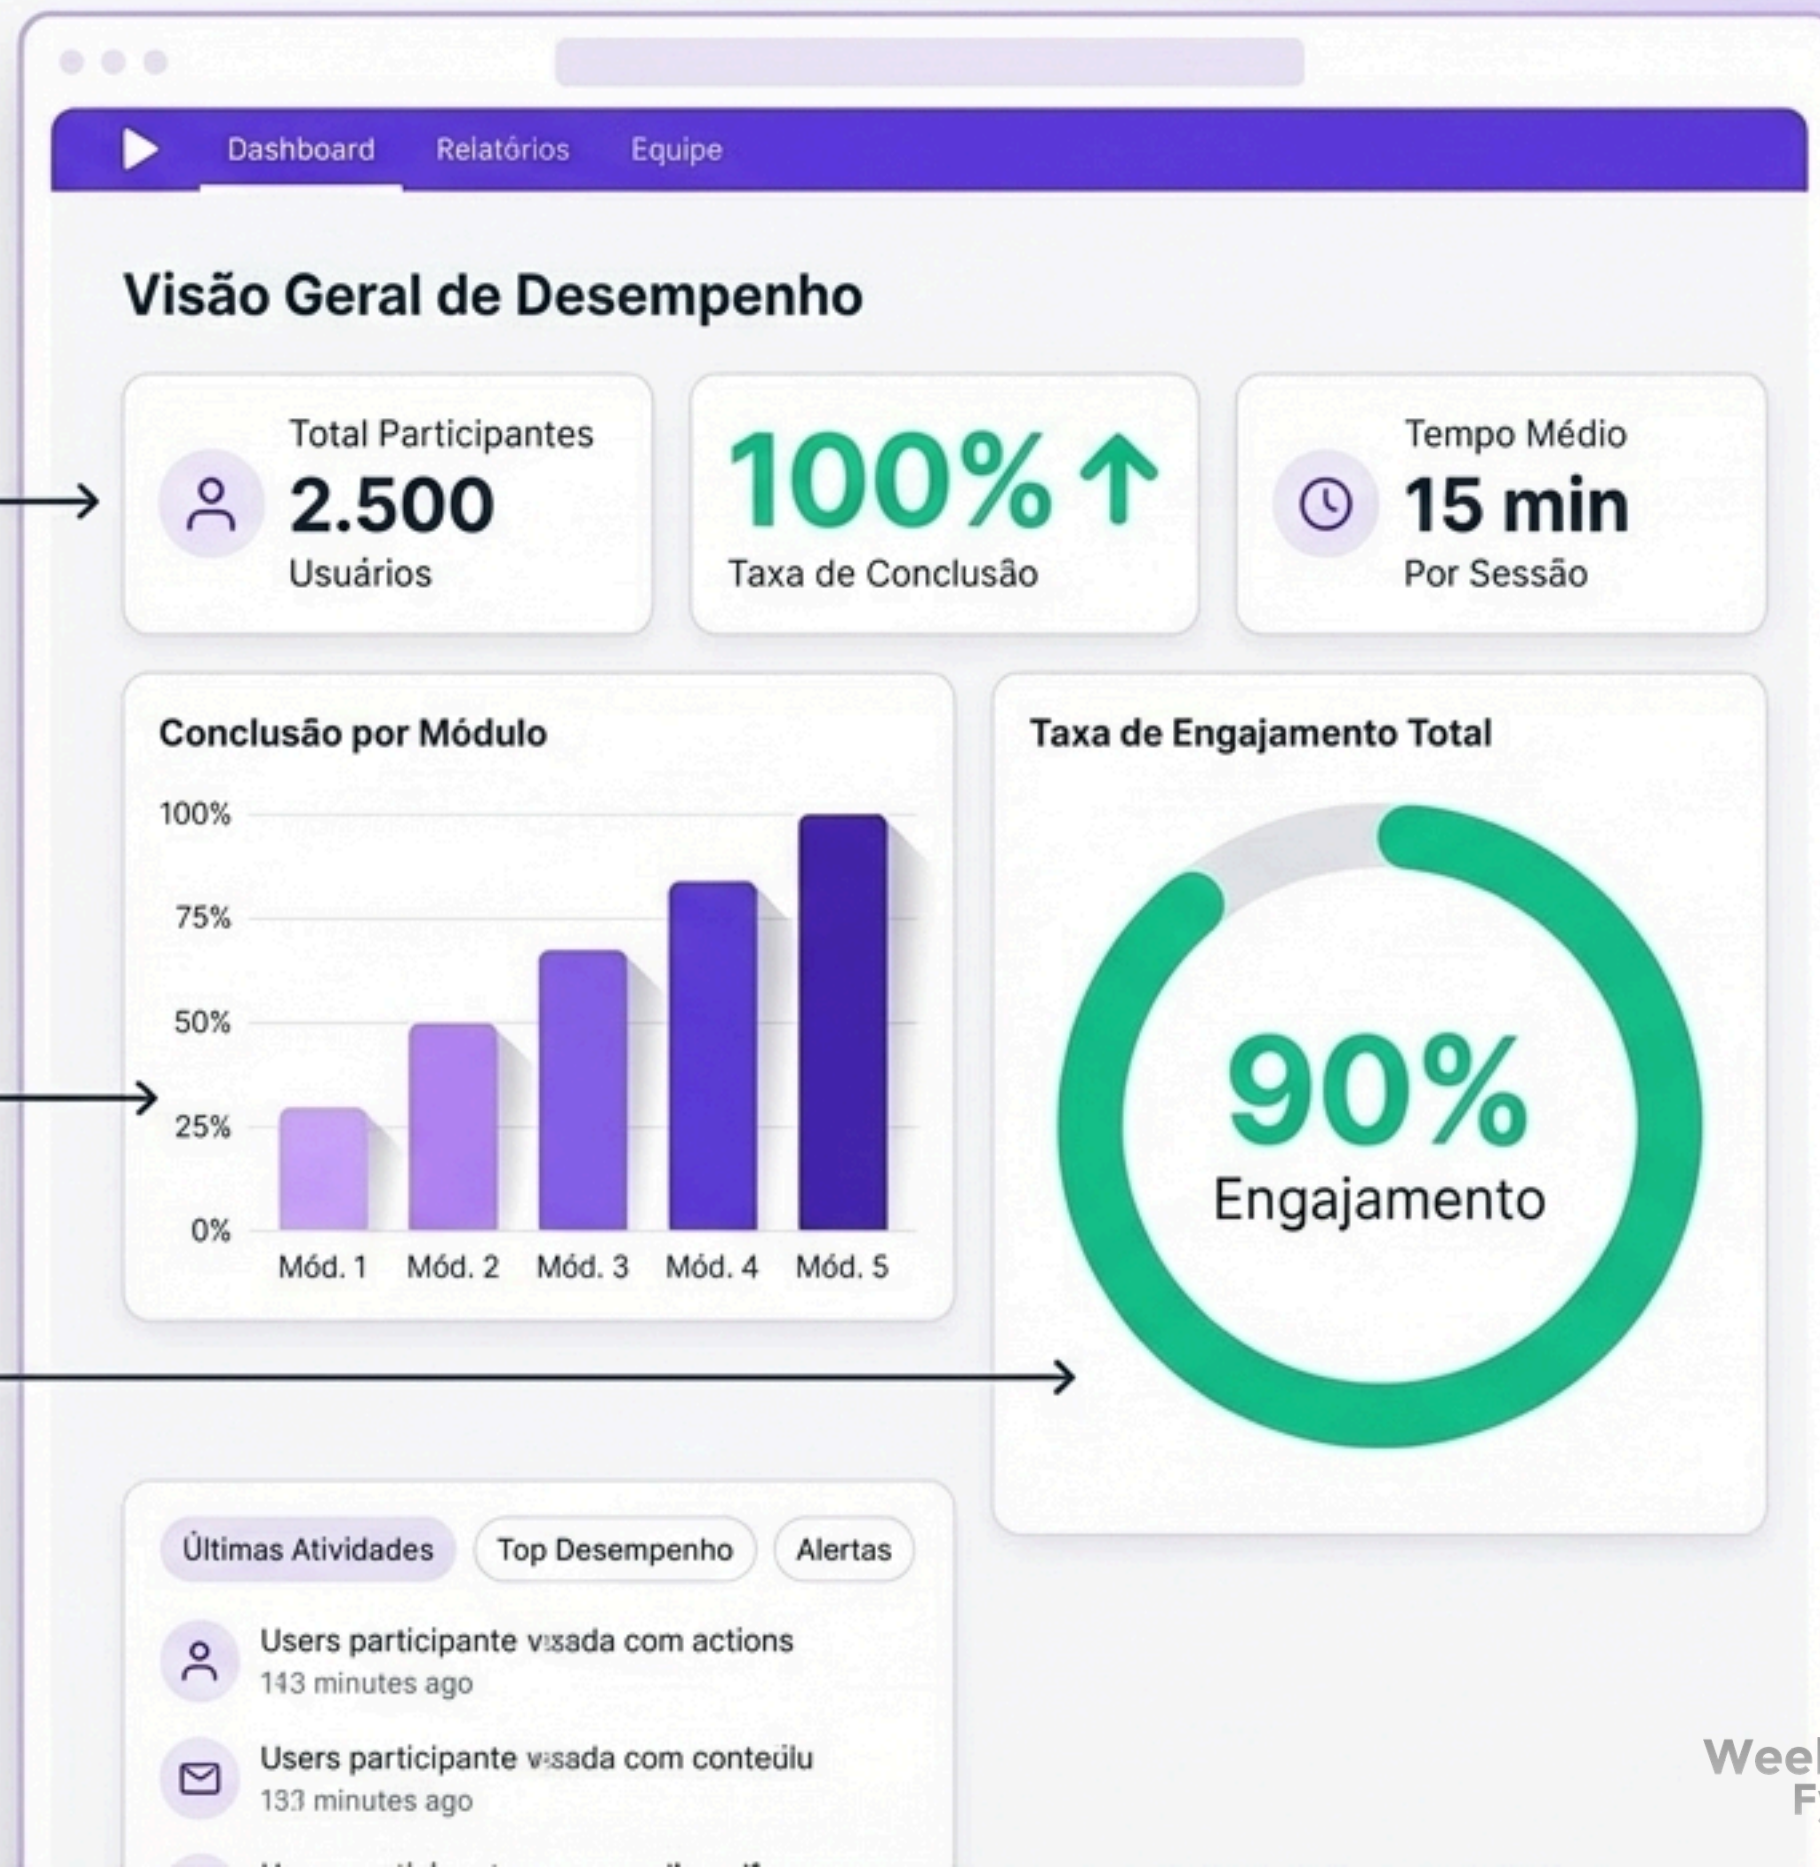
Dashboard Relatórios Equipe

Visão Geral de Desempenho

Total Participantes
2.500
Usuários

100%
Taxa de Conclusão

Tempo Médio
15 min
Por Sessão

Conclusão por Módulo

100%
75%
50%
25%
0%

Mód. 1 Mód. 2 Mód. 3 Mód. 4 Mód. 5

Taxa de Engajamento Total

90%
Engajamento

Últimas Atividades Top Desempenho Alertas

Users participante vısada com actions
143 minutes ago

Users participante vısada com conteúlu
133 minutes ago

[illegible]

Weel
F